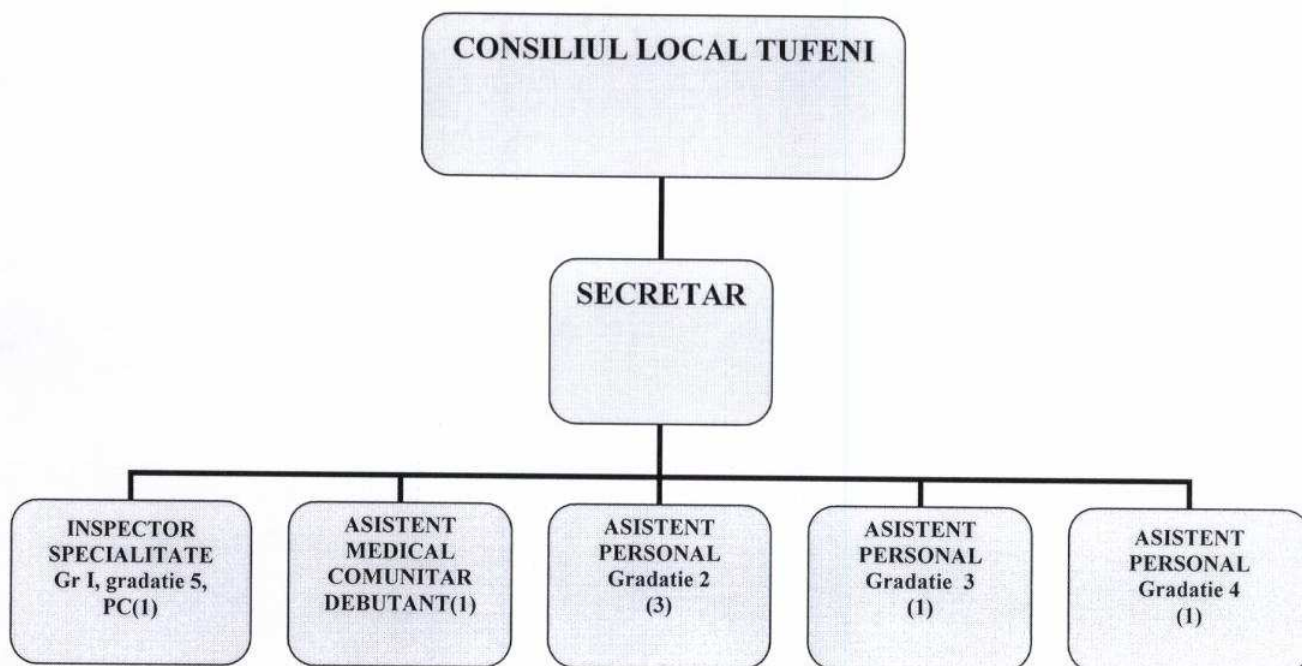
CONSILIUL LOCAL TUFENI

SECRETAR

INSPECTOR SPECIALITATE Gr I, gradatie 5, PC(1)

ASISTENT MEDICAL COMUNITAR DEBUTANT(1)

ASISTENT PERSONAL Gradatie 2 (3)

ASISTENT PERSONAL Gradatie 3 (1)

ASISTENT PERSONAL Gradatie 4 (1)